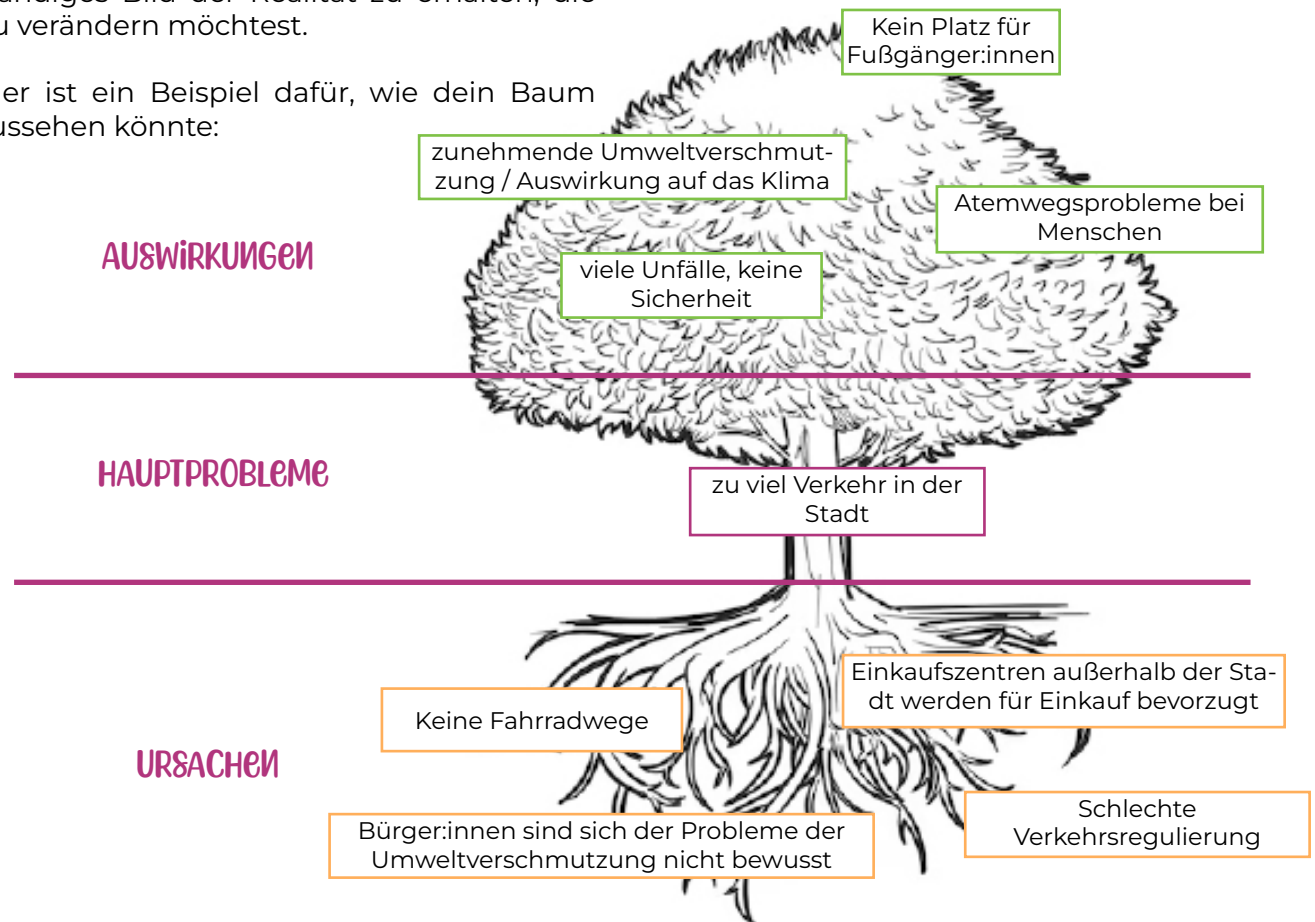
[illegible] Bild der Realität zu erhalten, die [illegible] verändern möchtest.

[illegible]er ist ein Beispiel dafür, wie dein Baum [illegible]ussehen könnte:

Kein Platz für Fußgänger:innen

zunehmende Umweltverschmutzung / Auswirkung auf das Klima

Atemwegsprobleme bei Menschen

AUSWIRKUNGEN

viele Unfälle, keine Sicherheit

HAUPTPROBLEME

zu viel Verkehr in der Stadt

Einkaufszentren außerhalb der Stadt werden für Einkauf bevorzugt

Keine Fahrradwege

URSACHEN

Schlechte Verkehrsregulierung

Bürger:innen sind sich der Probleme der Umweltverschmutzung nicht bewusst